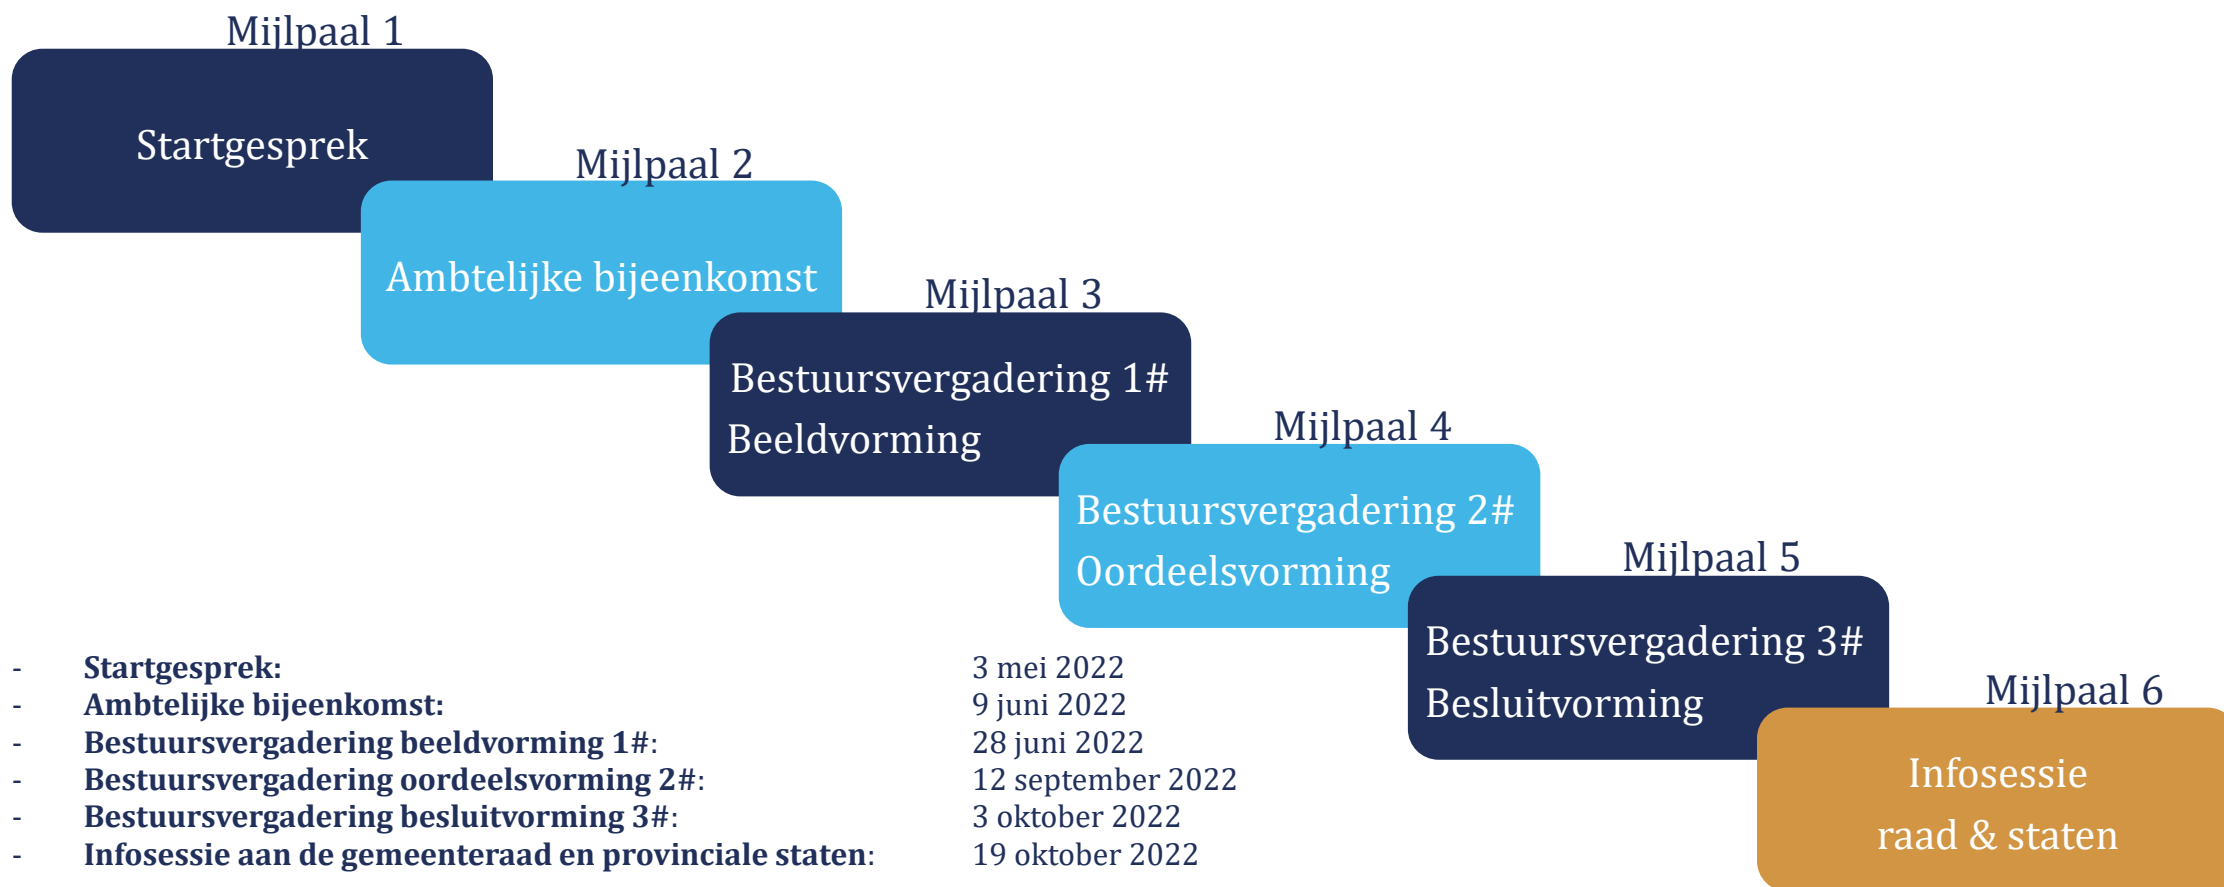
Mijlpaal 1
Startgesprek

Mijlpaal 2
Ambtelijke bijeenkomst

Mijlpaal 3
Bestuursvergadering 1#
Beeldvorming

Mijlpaal 4
Bestuursvergadering 2#
Oordeelsvorming

Mijlpaal 5
Bestuursvergadering 3#
Besluitvorming

Mijlpaal 6
Infosessie
raad & staten

- **Startgesprek:** 3 mei 2022
- **Ambtelijke bijeenkomst:** 9 juni 2022
- **Bestuursvergadering beeldvorming 1#**: 28 juni 2022
- **Bestuursvergadering oordeelsvorming 2#**: 12 september 2022
- **Bestuursvergadering besluitvorming 3#**: 3 oktober 2022
- **Infosessie aan de gemeenteraad en provinciale staten**: 19 oktober 2022